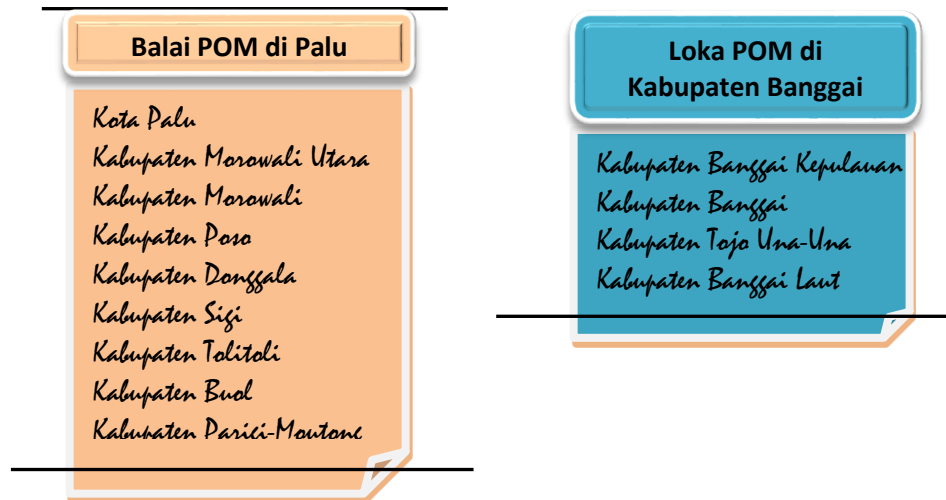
Balai POM di Palu

Kota Palu
Kabupaten Morowali Utara
Kabupaten Morowali
Kabupaten Poso
Kabupaten Donggala
Kabupaten Sigi
Kabupaten Tolitoli
Kabupaten Buol
Kabupaten Parici-Moutong

Loka POM di Kabupaten Banggai

Kabupaten Banggai Kepulauan
Kabupaten Banggai
Kabupaten Tojo Una-Una
Kabupaten Banggai Laut